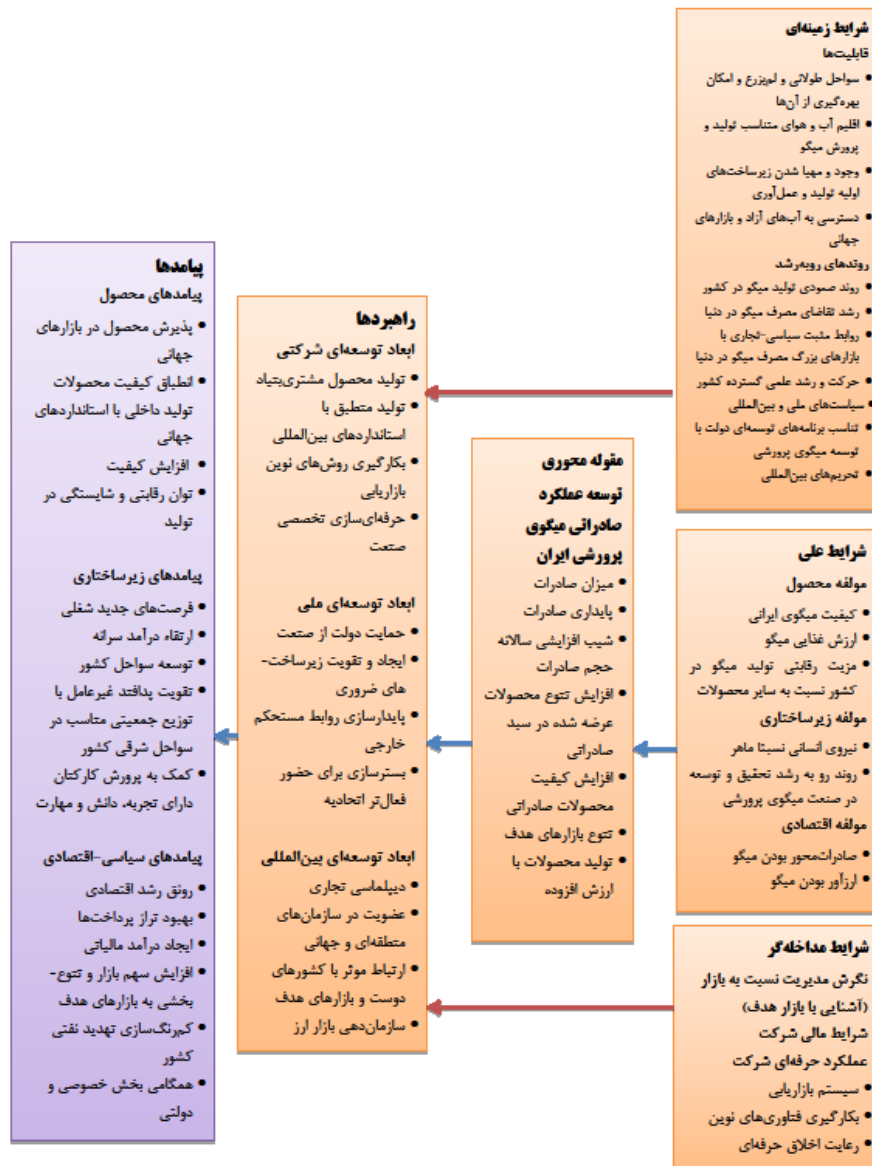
شرایط زمینه‌ای
قابلیت‌ها
• سواحل طولانی و لب‌زرع و امکان بهره‌گیری از آن‌ها
• اقلیم آب و هوای متناسب تولید و پرورش میگو
• وجود و مهیا شدن زیرساخت‌های اولیه تولید و عمل‌آوری
• دسترسی به آب‌های آزاد و بازارهای جهانی
روندهای روبه‌رشد
• روند صعودی تولید میگو در کشور
• رشد تقاضای مصرف میگو در دنیا
• روابط مثبت سیاسی-تجاری با بازارهای بزرگ مصرف میگو در دنیا
• حرکت و رشد علمی گسترده کشور
• سیاست‌های ملی و بین‌المللی
• تناسب برنامه‌های توسعه‌ای دولت با توسعه میگوی پرورشی
• تحریم‌های بین‌المللی

پیامدها
پیامدهای محصول
• پذیرش محصول در بازارهای جهانی
• انطباق کیفیت محصولات تولید داخلی با استانداردهای جهانی
• افزایش کیفیت
• توان رقابتی و شایستگی در تولید
پیامدهای زیرساختاری
• فرصت‌های جدید شغلی
• ارتقاء درآمد سرانه
• توسعه سواحل کشور
• تقویت پدافند غیرعامل با توزیع جمعیتی متناسب در سواحل شرقی کشور
• کمک به پرورش کارکنان دارای تجربه، دانش و مهارت
پیامدهای سیاسی-اقتصادی
• رونق رشد اقتصادی
• بهبود تراز پرداخت‌ها
• ایجاد درآمد مالیاتی
• افزایش سهم بازار و تنوع-بخشی به بازارهای هدف
• کم‌رنگ‌سازی تهدید نفتی کشور
• همگامی بخش خصوصی و دولتی

راهبردها
ابعاد توسعه‌ای شرکتی
• تولید محصول مشتری‌بنیاد
• تولید منطبق با استانداردهای بین‌المللی
• بکارگیری روش‌های نوین بازاریابی
• حرفه‌ای‌سازی تخصصی صنعت
ابعاد توسعه‌ای ملی
• حمایت دولت از صنعت
• ایجاد و تقویت زیرساخت-های ضروری
• پایدارسازی روابط مستحکم خارجی
• بسترسازی برای حضور فعال‌تر اتحادیه
ابعاد توسعه‌ای بین‌المللی
• دیپلماسی تجاری
• عضویت در سازمان‌های منطقه‌ای و جهانی
• ارتباط موثر با کشورهای دوست و بازارهای هدف
• سازمان‌دهی بازار ارز

مقوله محوری
توسعه عملکرد صادراتی میگوی پرورشی ایران
• میزان صادرات
• پایداری صادرات
• شیب افزایشی سالانه حجم صادرات
• افزایش تنوع محصولات عرضه شده در سبد صادراتی
• افزایش کیفیت محصولات صادراتی
• تنوع بازارهای هدف
• تولید محصولات با ارزش افزوده

شرایط علی
مولفه محصول
• کیفیت میگوی ایرانی
• ارزش غذایی میگو
• مزیت رقابتی تولید میگو در کشور نسبت به سایر محصولات
مولفه زیرساختاری
• نیروی انسانی نسبتا ماهر
• روند رو به رشد تحقیق و توسعه در صنعت میگوی پرورشی
مولفه اقتصادی
• صادرات‌محور بودن میگو
• ارزآور بودن میگو

شرایط مداخله‌گر
نگرش مدیریت نسبت به بازار (آشنایی با بازار هدف)
شرایط مالی شرکت
عملکرد حرفه‌ای شرکت
• سیستم بازاریابی
• بکارگیری فناوری‌های نوین
• رعایت اخلاق حرفه‌ای